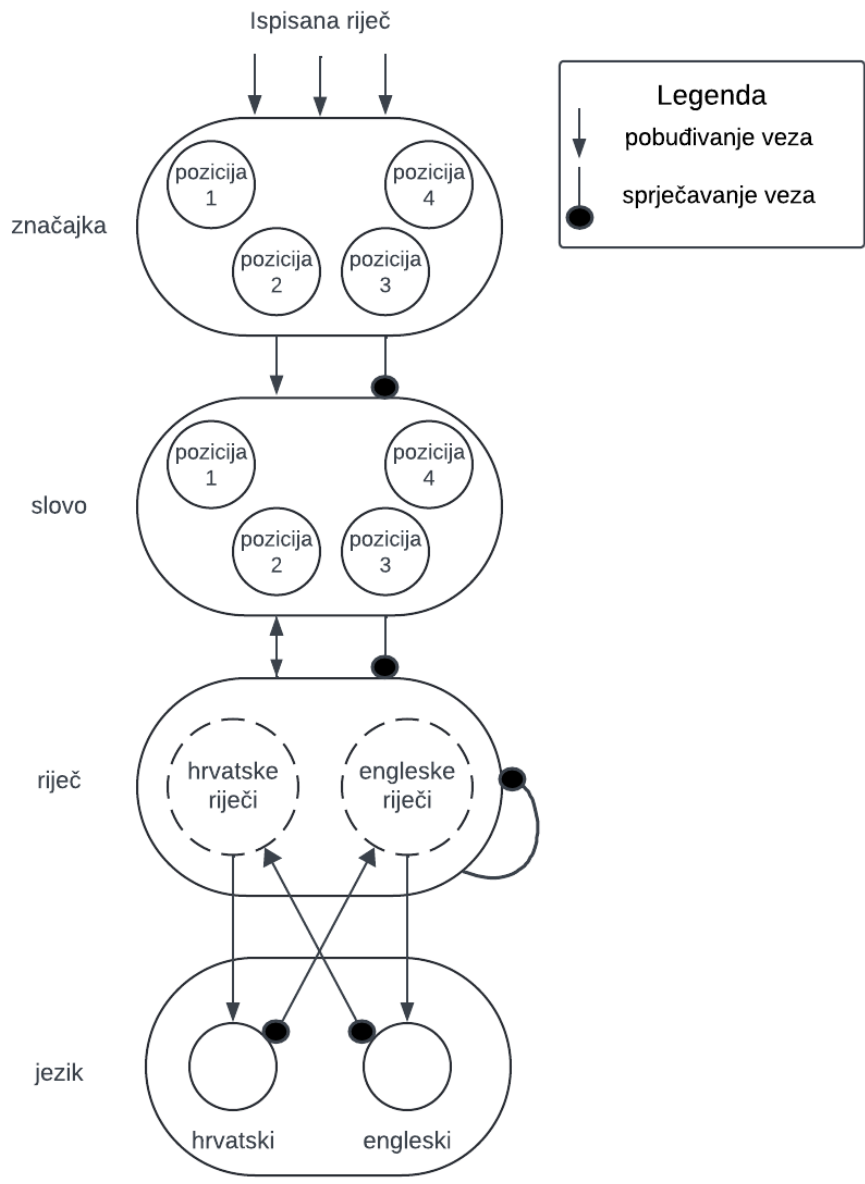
Ispisana riječ

Legenda
pobuđivanje veza
sprječavanje veza

značajka
pozicija 1
pozicija 4
pozicija 2
pozicija 3

slovo
pozicija 1
pozicija 4
pozicija 2
pozicija 3

riječ
hrvatske riječi
engleske riječi

jezik
hrvatski
engleski